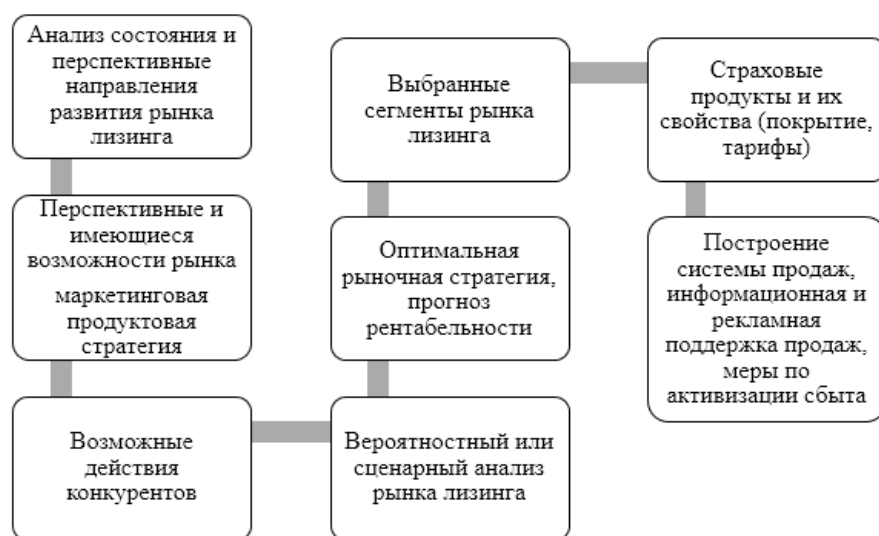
Анализ состояния и перспективные направления развития рынка лизинга

Перспективные и имеющиеся возможности рынка

маркетинговая продуктовая стратегия

Возможные действия конкурентов

Вероятностный или сценарный анализ рынка лизинга

Оптимальная рыночная стратегия, прогноз рентабельности

Выбранные сегменты рынка лизинга

Страховые продукты и их свойства (покрытие, тарифы)

Построение системы продаж, информационная и рекламная поддержка продаж, меры по активизации сбыта